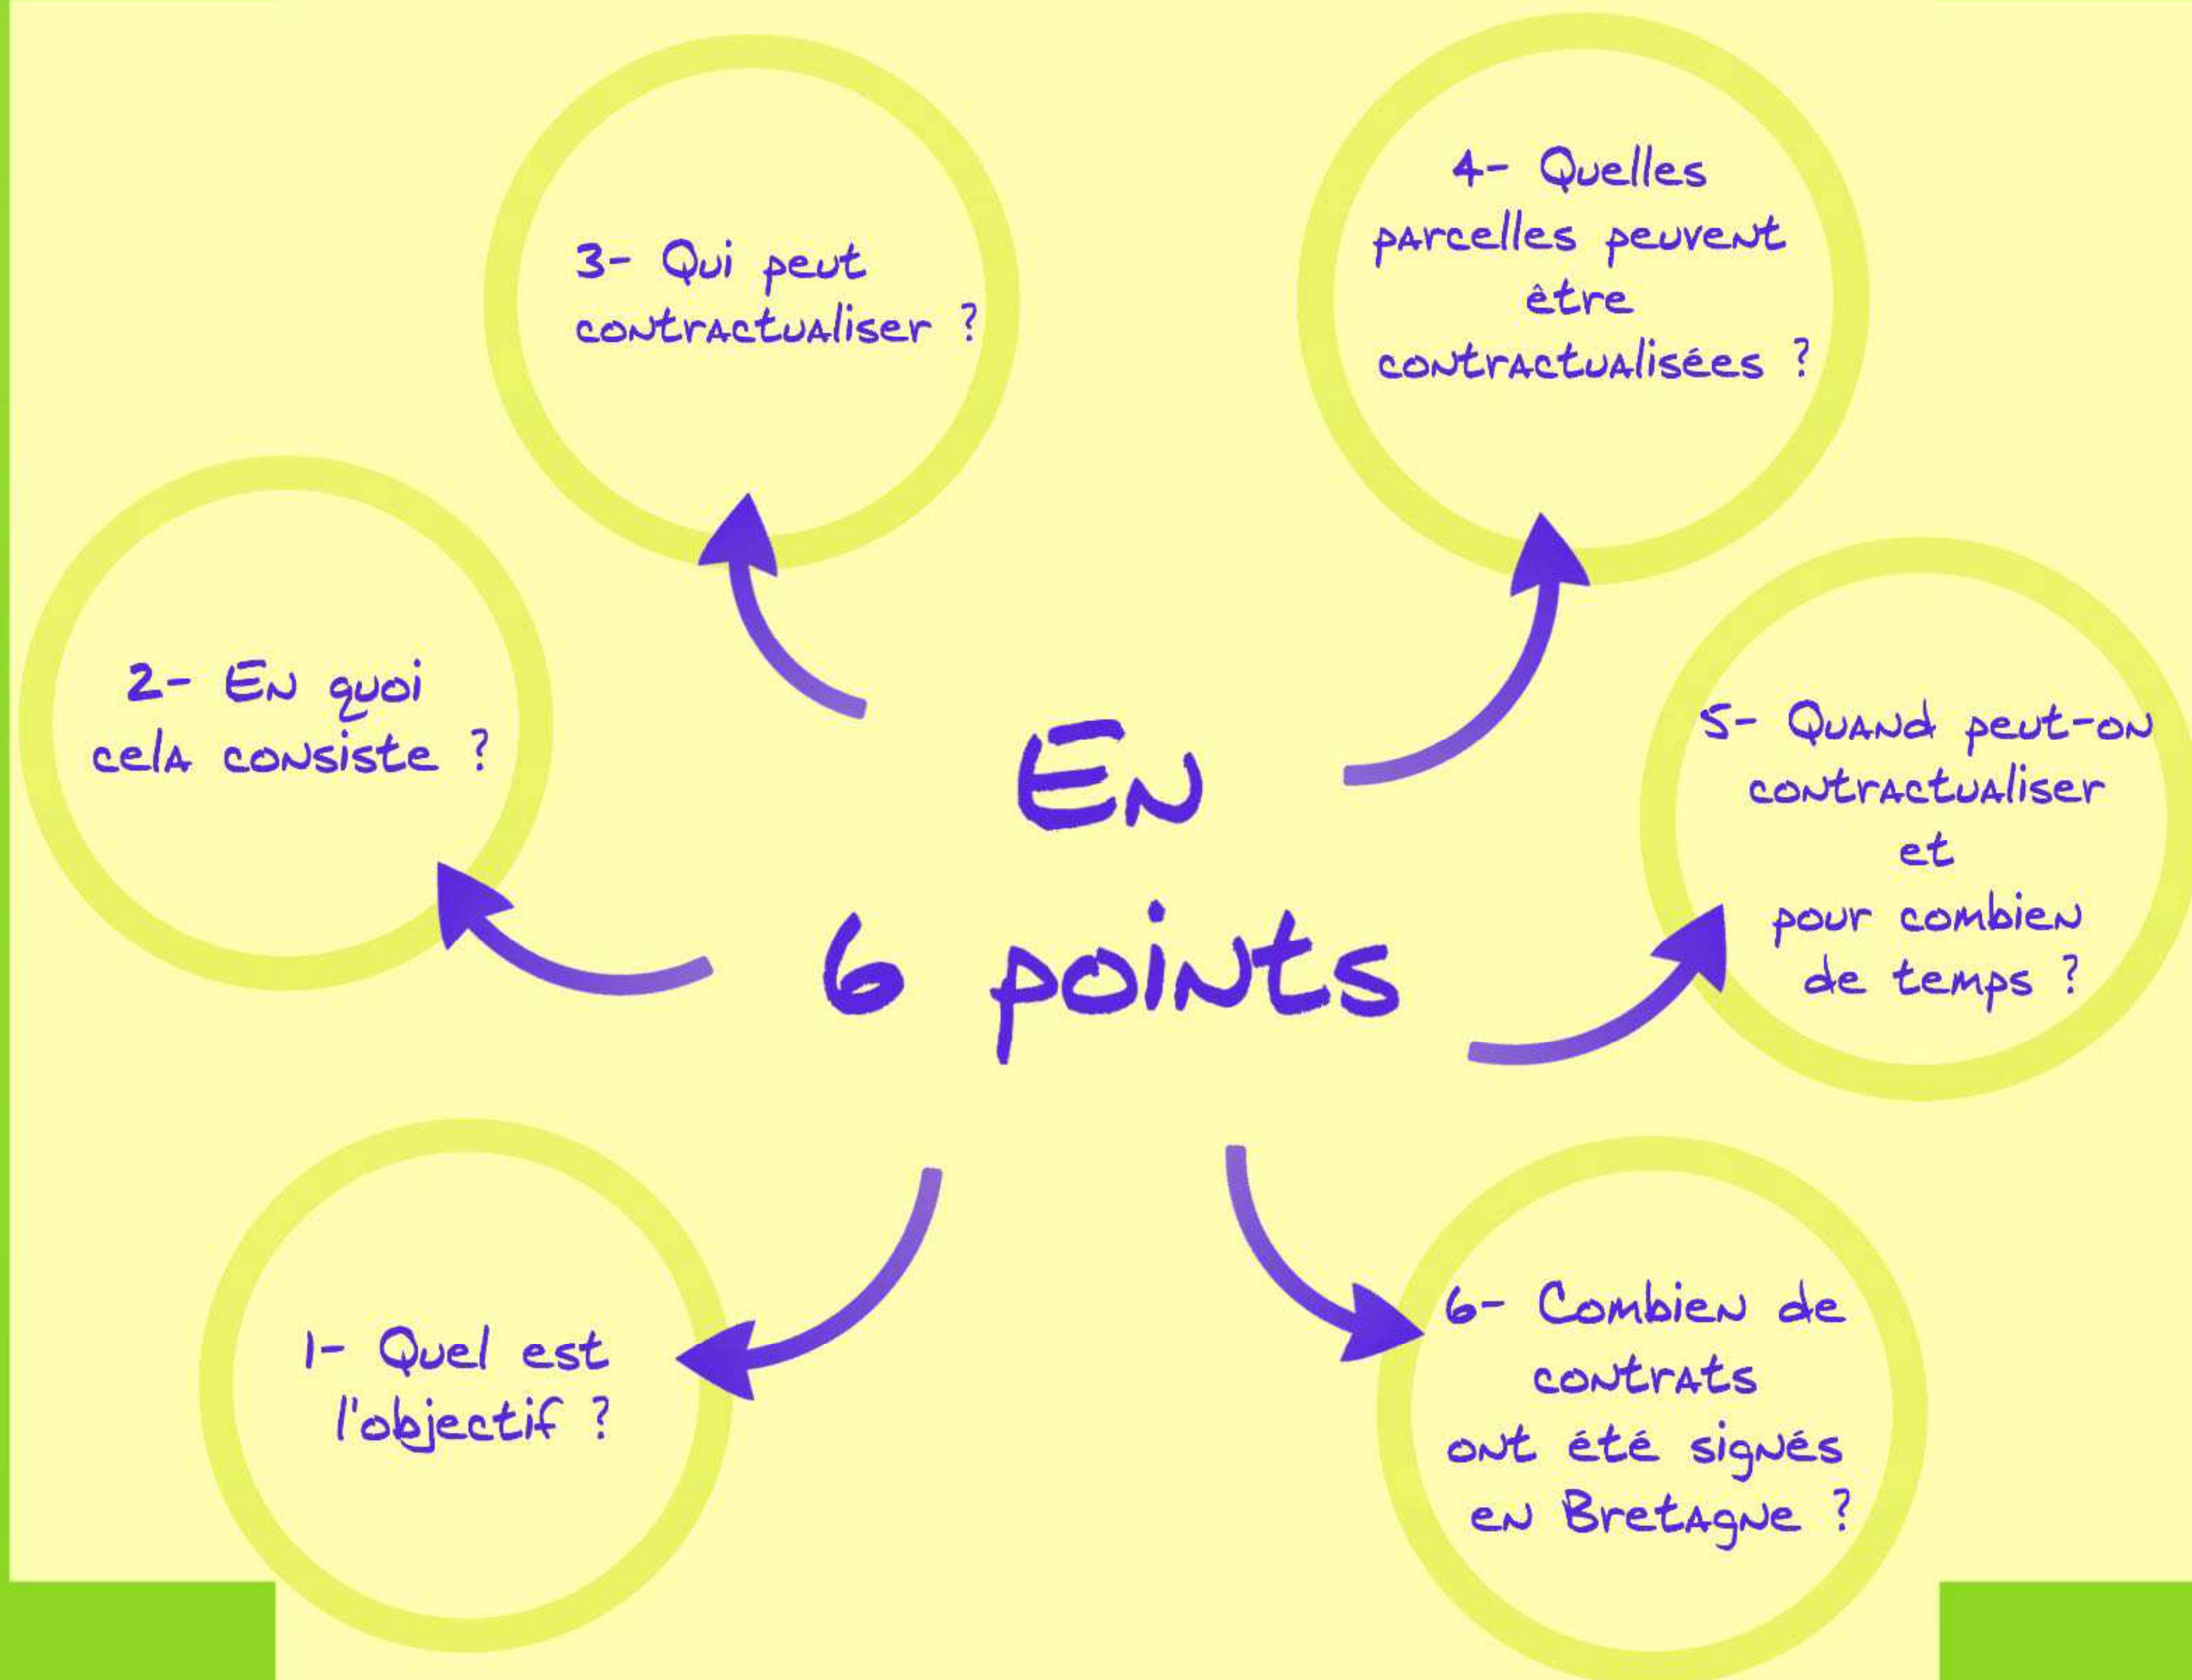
En 6 points

1- Quel est l'objectif ?

2- En quoi cela consiste ?

3- Qui peut contractualiser ?

4- Quelles parcelles peuvent être contractualisées ?

5- Quand peut-on contractualiser et pour combien de temps ?

6- Combien de contrats ont été signés en Bretagne ?